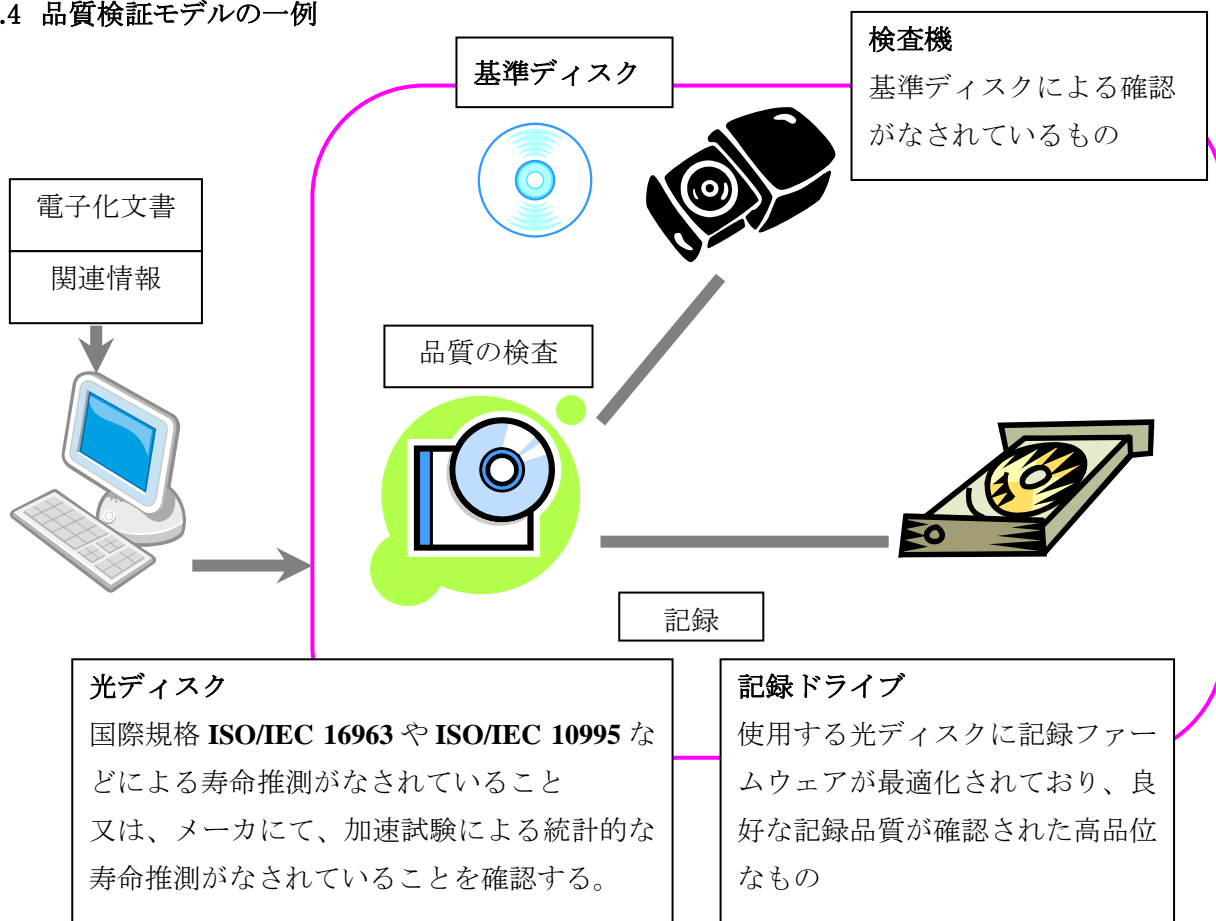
.4 品質検証モデルの一例

基準ディスク

検査機
基準ディスクによる確認がなされているもの

電子化文書

関連情報

品質の検査

記録

光ディスク
国際規格 **ISO/IEC 16963** や **ISO/IEC 10995** などによる寿命推測がなされていること
又は、メーカにて、加速試験による統計的な寿命推測がなされていることを確認する。

記録ドライブ
使用する光ディスクに記録ファームウェアが最適化されており、良好な記録品質が確認された高品位なもの